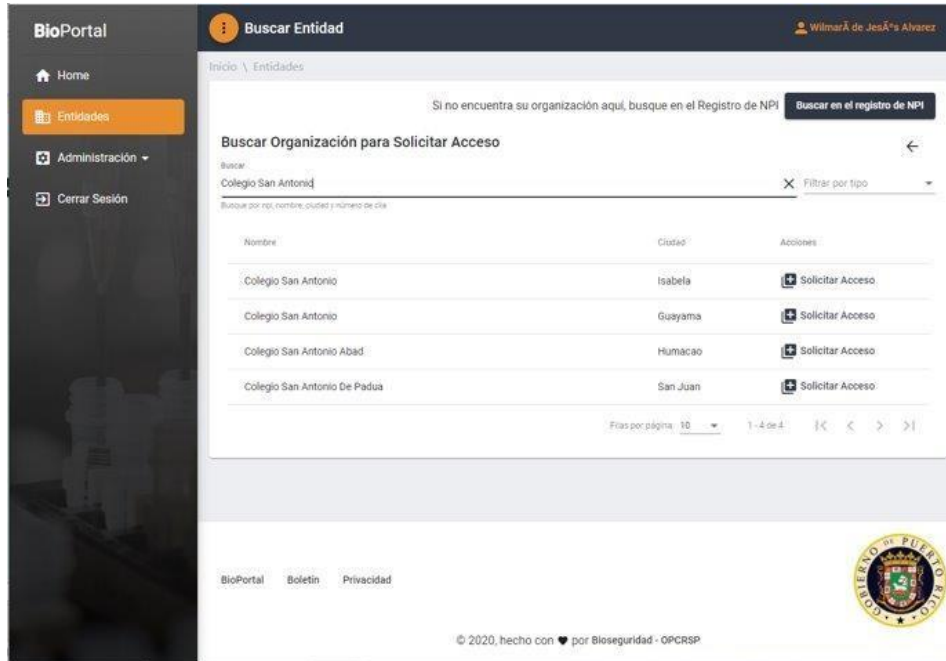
BioPortal

Home

Entidades

Administración

Cerrar Sesión

Buscar Entidad

WilmarÃ de JesÃºs Alvarez

Inicio \ Entidades

Si no encuentra su organización aquí, busque en el Registro de NPI

Buscar en el registro de NPI

Buscar Organización para Solicitar Acceso

Buscar
Colegio San Antonio

Filtrar por tipo

Busque por npi, nombre, ciudad y número de cita

| Nombre | Ciudad | Acciones |
|---|---|---|
| Colegio San Antonio | Isabela | Solicitar Acceso |
| Colegio San Antonio | Guayama | Solicitar Acceso |
| Colegio San Antonio Abad | Humacao | Solicitar Acceso |
| Colegio San Antonio De Padua | San Juan | Solicitar Acceso |

Filas por página: 10 1 - 4 de 4

BioPortal Boletín Privacidad

GOBIERNO DE PUERTO RICO

© 2020, hecho con ♥ por Bioseguridad - OPCRSP